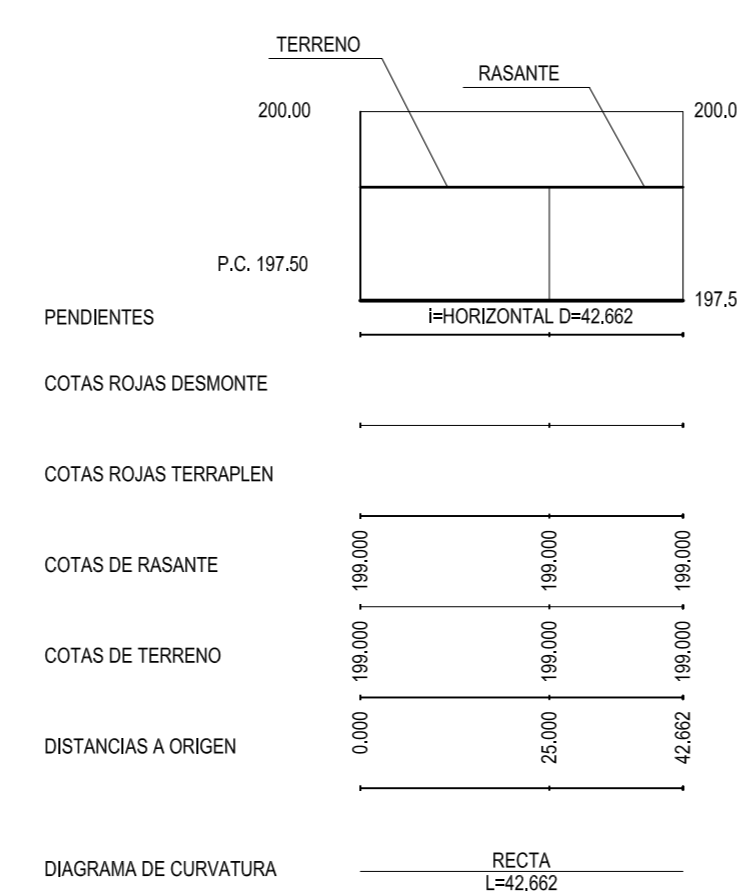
TERRENO

RASANTE

200.00

200.0

P.C. 197.50

197.5

PENDIENTES

i=HORIZONTAL D=42.662

COTAS ROJAS DESMONTE

COTAS ROJAS TERRAPLEN

COTAS DE RASANTE

199.000 199.000 199.000

COTAS DE TERRENO

199.000 199.000 199.000

DISTANCIAS A ORIGEN

0.000 25.000 42.662

DIAGRAMA DE CURVATURA

RECTA
L=42.662